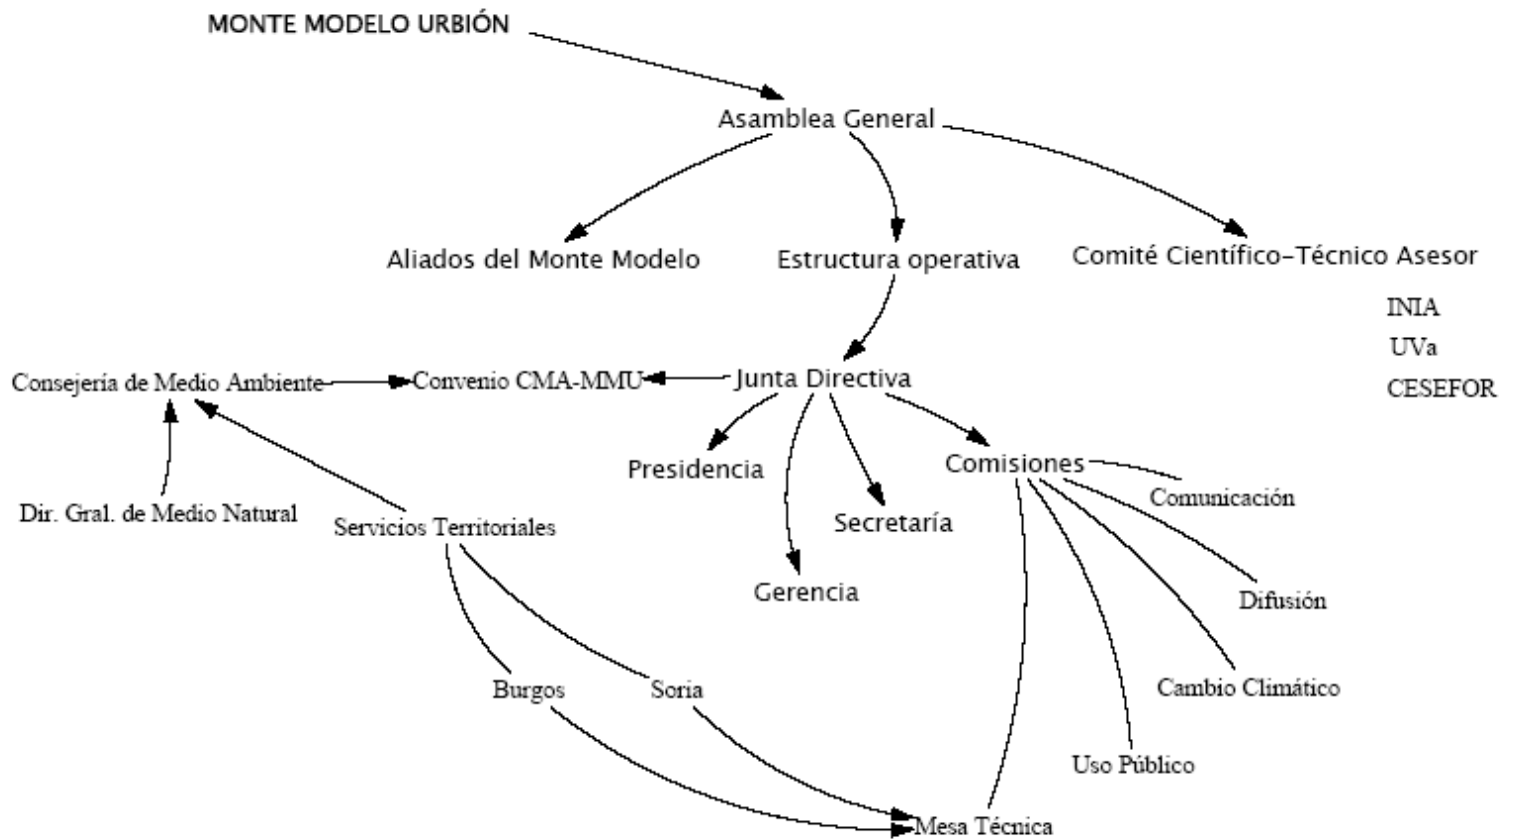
MONTE MODELO URBIÓN

Asamblea General

Aliados del Monte Modelo

Estructura operativa

Comité Científico-Técnico Asesor

INIA
UVa
CESEFOR

Consejería de Medio Ambiente

Convenio CMA-MMU

Junta Directiva

Dir. Gral. de Medio Natural

Servicios Territoriales

Presidencia

Comisiones

Comunicación

Secretaría

Gerencia

Difusión

Burgos

Soria

Cambio Climático

Uso Público

Mesa Técnica